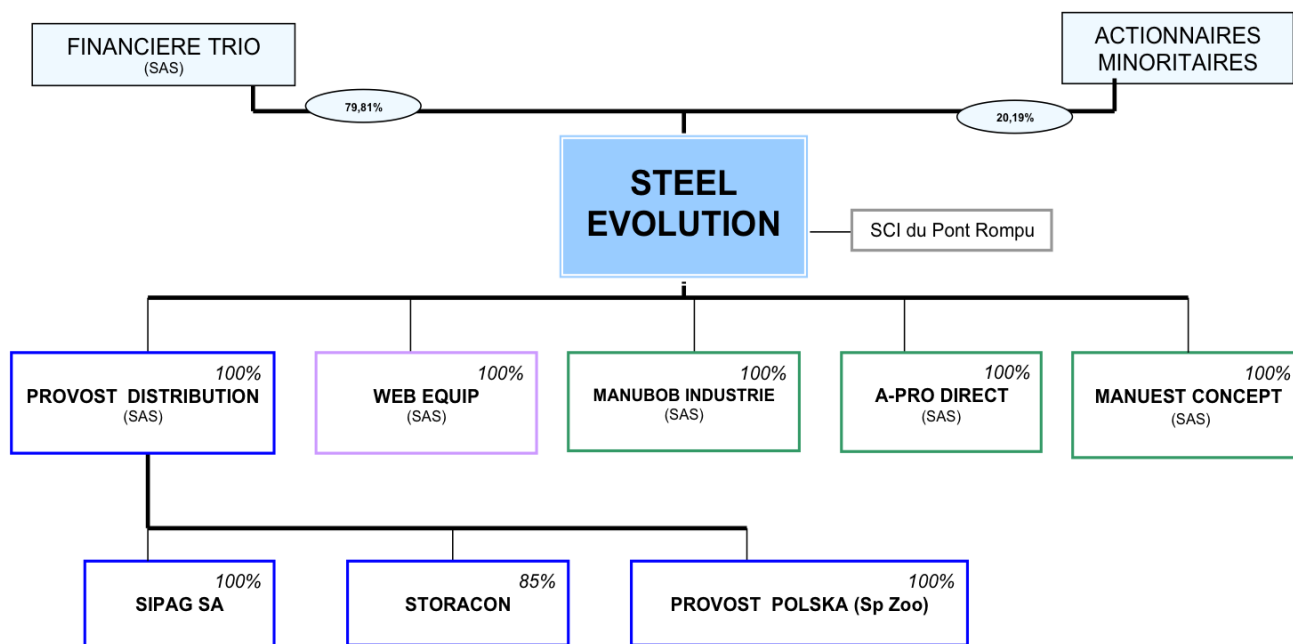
FINANCIERE TRIO
(SAS)

ACTIONNAIRES MINORITAIRES

79,81%

20,19%

STEEL EVOLUTION

SCI du Pont Rompu

100%
PROVOST DISTRIBUTION
(SAS)

100%
WEB EQUIP
(SAS)

100%
MANUBOB INDUSTRIE
(SAS)

100%
A-PRO DIRECT
(SAS)

100%
MANUEST CONCEPT
(SAS)

100%
SIPAG SA

85%
STORACON

100%
PROVOST POLSKA (Sp Zoo)